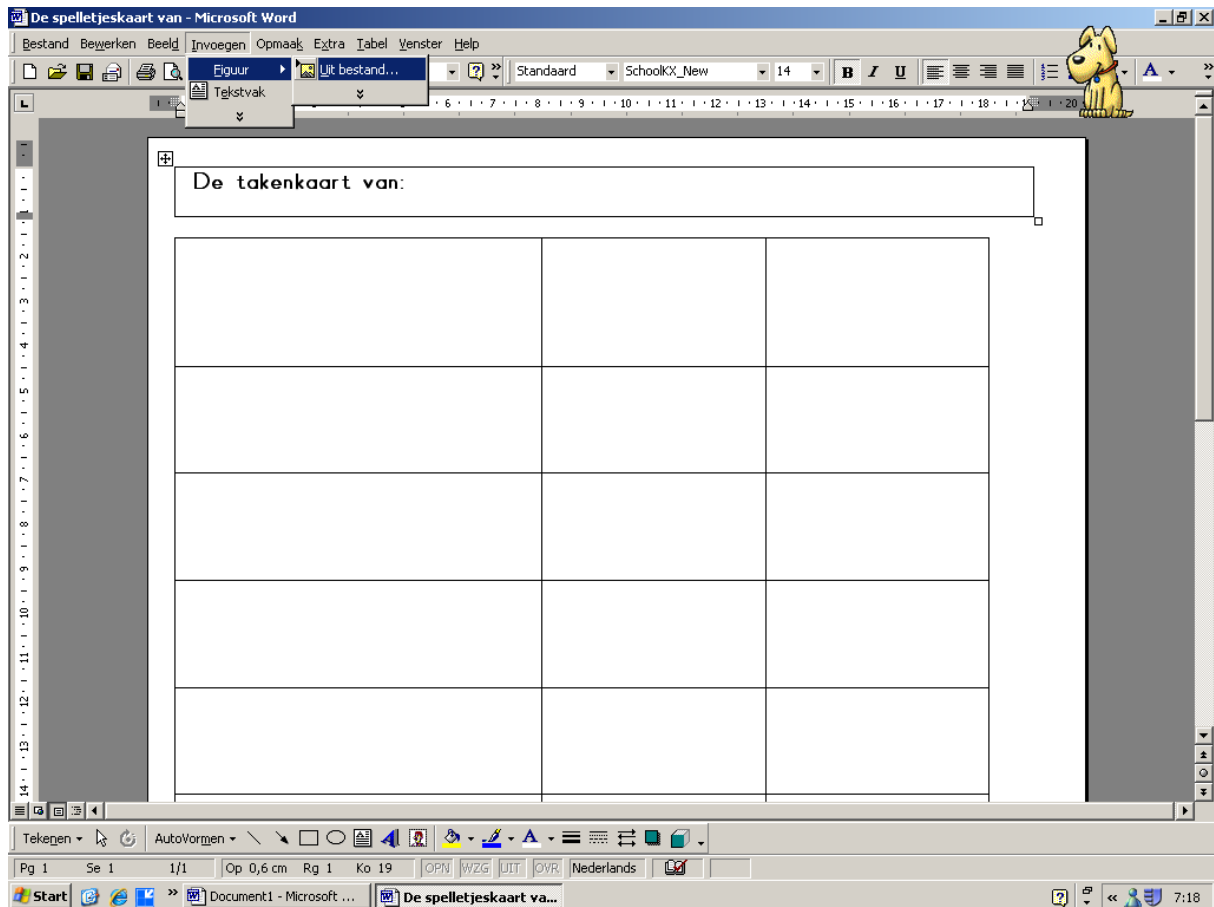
De spelletjeskaart van - Microsoft Word

Bestand Bewerken Beeld Invoegen Opmaak Extra Tabel Venster Help

Figuur
Tekstvak
Uit bestand...

Standaard SchoolKX_New 14 B I U

De takenkaart van:

| | | |
|---|---|---|
| | | |
| | | |
| | | |
| | | |
| | | |

Tekenen AutoVormen

Pg 1 Se 1 1/1 Op 0,6 cm Rg 1 Ko 19 OPN WZG UIT OVR Nederlands

Start Document1 - Microsoft ... De spelletjeskaart va... 7:18